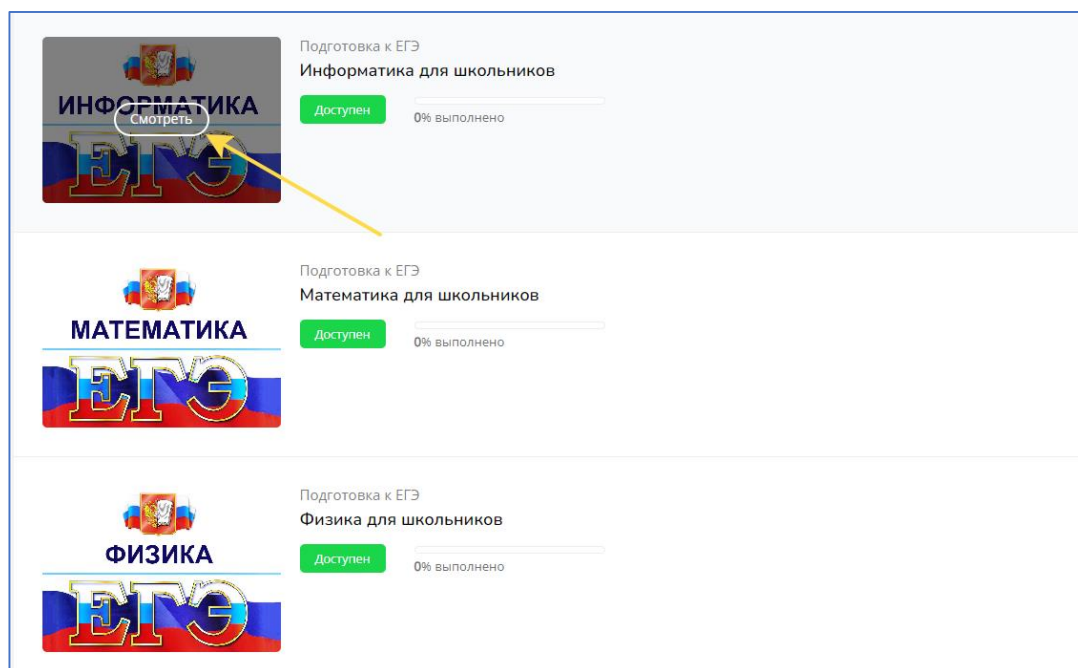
ИНФОРМАТИКА
Смотреть
ЕГЭ

Подготовка к ЕГЭ
Информатика для школьников
Доступен
0% выполнено

МАТЕМАТИКА
ЕГЭ

Подготовка к ЕГЭ
Математика для школьников
Доступен
0% выполнено

ФИЗИКА
ЕГЭ

Подготовка к ЕГЭ
Физика для школьников
Доступен
0% выполнено